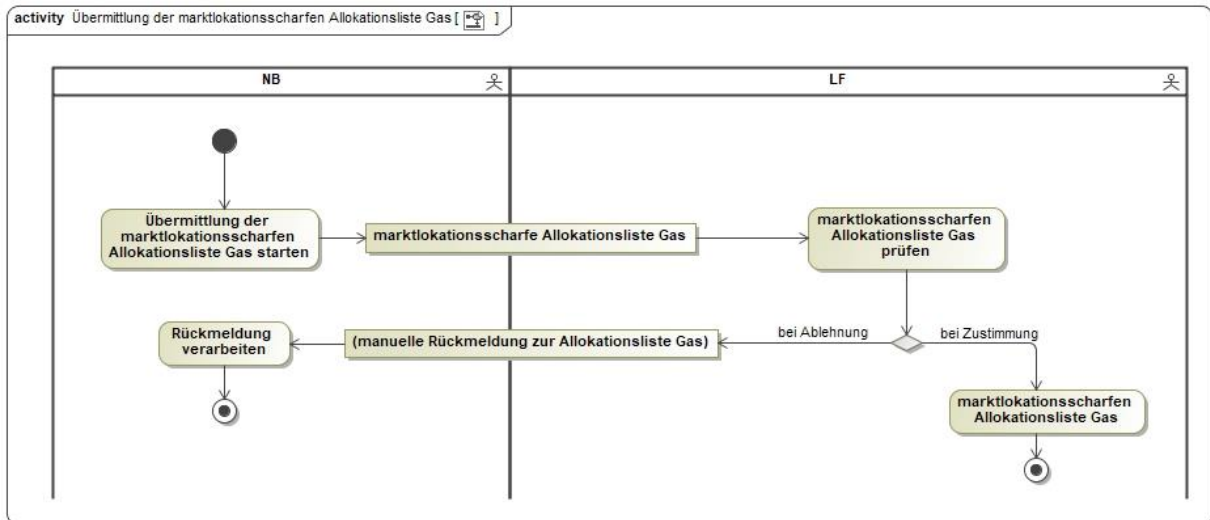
activity Übermittlung der marktlokationsscharfen Allokationsliste Gas [ ]

NB

LF

Übermittlung der marktlokationsscharfen Allokationsliste Gas starten

marktlokationsscharfe Allokationsliste Gas

marktlokationsscharfen Allokationsliste Gas prüfen

Rückmeldung verarbeiten

(manuelle Rückmeldung zur Allokationsliste Gas)

bei Ablehnung

bei Zustimmung

marktlokationsscharfen Allokationsliste Gas